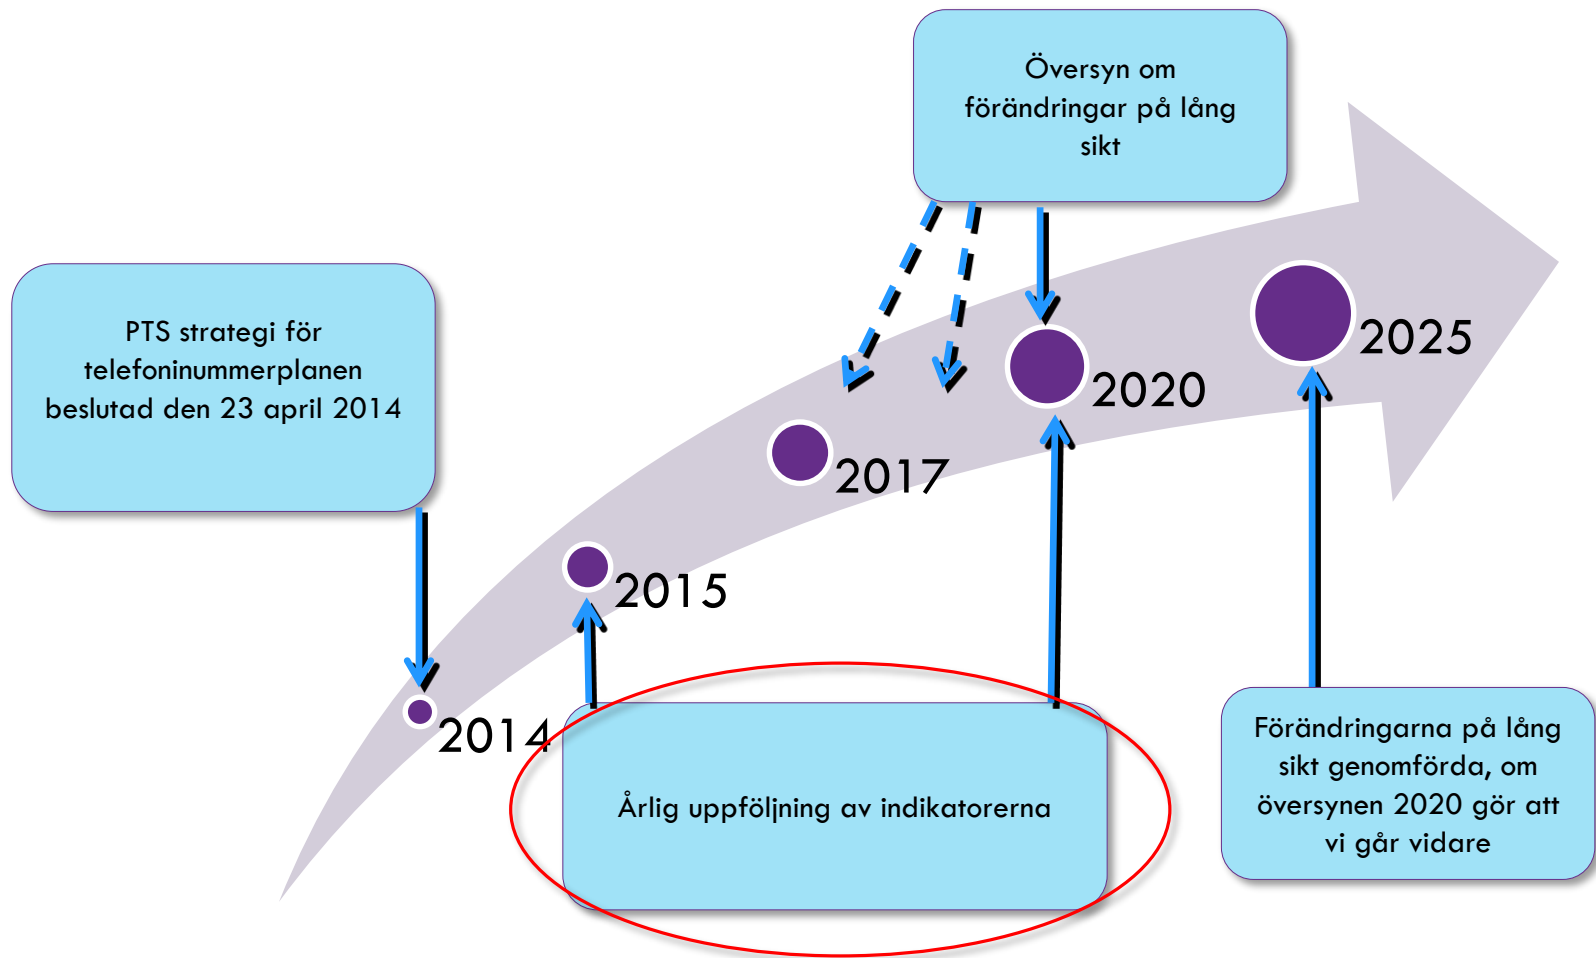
Översyn om förändringar på lång sikt

PTS strategi för telefoninummerplanen beslutad den 23 april 2014

2025

2020

2017

2015

2014

Årlig uppföljning av indikatorerna

Förändringarna på lång sikt genomförda, om översynen 2020 gör att vi går vidare